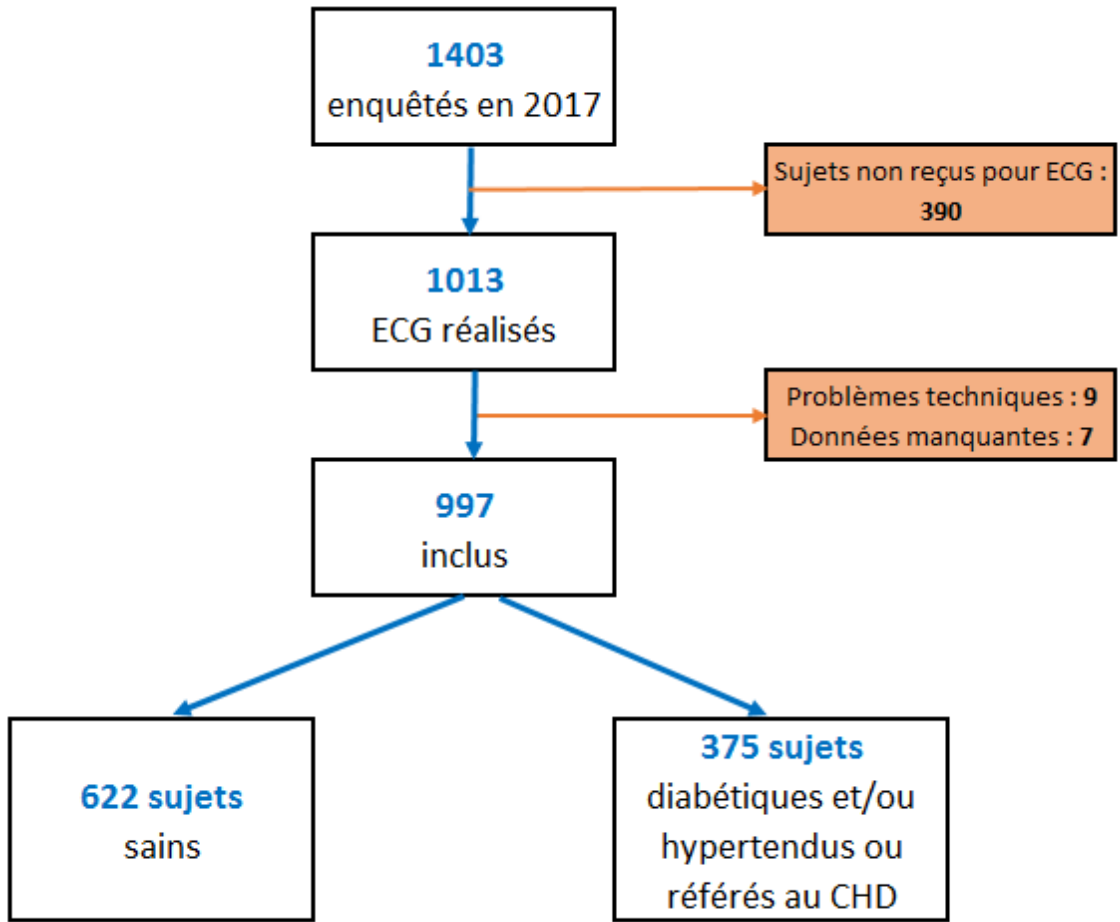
1403
enquêtés en 2017

Sujets non reçus pour ECG : 390

1013
ECG réalisés

Problèmes techniques : 9
Données manquantes : 7

997
inclus

622 sujets
sains

375 sujets
diabétiques et/ou hypertendus ou référés au CHD